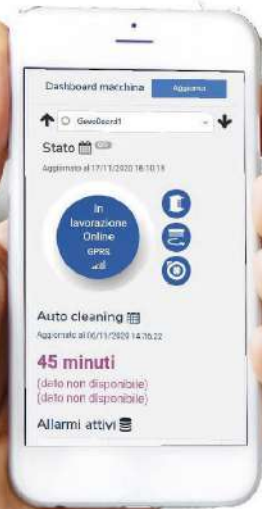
Dashboard macchina Aggiorna

GewoBoard1

Stato

Aggiornato al 17/11/2020 16:10:19

In lavorazione Online GPRS

Auto cleaning

Aggiornato al 06/11/2020 14:26:22

45 minuti

(dato non disponibile)
(dato non disponibile)

Allarmi attivi